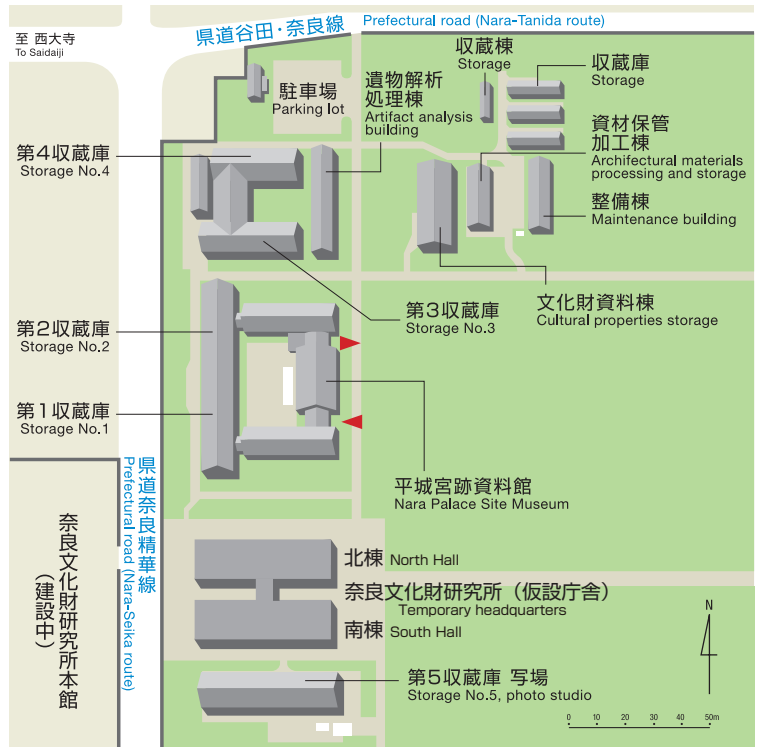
至 西大寺
To Saidaiji

県道谷田・奈良線
Prefectural road (Nara-Tanida route)

収蔵棟
Storage

収蔵庫
Storage

駐車場
Parking lot

遺物解析処理棟
Artifact analysis building

資材保管加工棟
Architectural materials processing and storage

第4収蔵庫
Storage No.4

整備棟
Maintenance building

第3収蔵庫
Storage No.3

文化財資料棟
Cultural properties storage

第2収蔵庫
Storage No.2

第1収蔵庫
Storage No.1

県道奈良精華線
Prefectural road (Nara-Seika route)

平城宮跡資料館
Nara Palace Site Museum

奈良文化財研究所本館（建設中）

北棟 North Hall

奈良文化財研究所（仮設庁舎）
Temporary headquarters

南棟 South Hall

N

第5収蔵庫 写場
Storage No.5, photo studio

0 10 20 30 40 50m